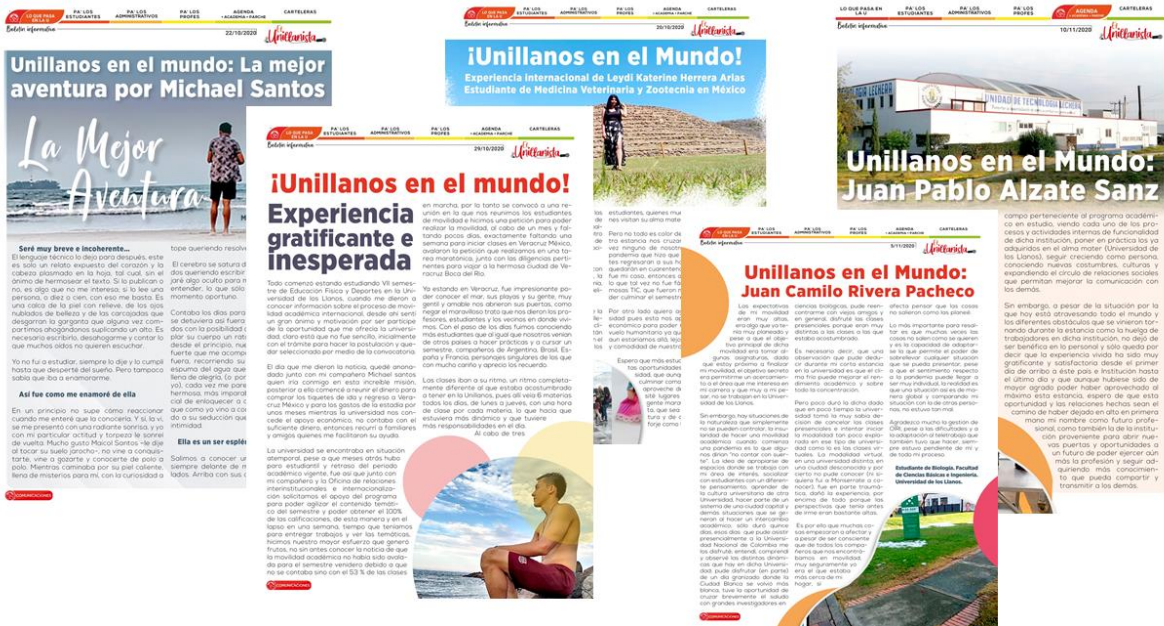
LO QUE PASA EN LA U | PA' LOS ESTUDIANTES | PA' LOS ADMINISTRATIVOS | PA' LOS PROFES | AGENDA • ACADEMIA • PARCHE | CARTELERAS

Boletín informativo 22/10/2020 Unillanista

Unillanos en el mundo: La mejor aventura por Michael Santos

La Mejor Aventura

Seré muy breve e incoherente...

El lenguaje técnico lo dejo para después, este es solo un relato expuesto del corazón y la cabeza plasmado en la hoja, tal cual, sin el ánimo de hermosear el texto. Si lo publican o no, es algo que no me interesa, si lo lee uno, persona, o diez o cien, con eso me basta. Es una calca de la piel con relieve, de los sentimientos nublados de belleza y de las carcajadas que desgarran la garganta que alguna vez compartimos ahogándonos suplicando un alto. Es necesario escribir, desahogarme y contar lo que muchos oídos no quieren escuchar.

Yo no fui a estudiar, siempre lo dije y lo cumplí hasta que desperté del sueño. Pero tampoco sabía que iba a enamorarme.

Así fue como me enamoré de ella

En un principio no supe cómo reaccionar cuando me enteré que la conocería. Y sí, la vi, se me presentó con una radiante sonrisa, y yo con mi particular actitud y torpeza le sonreí de vuelta. Mucho gusto Maicol Santos –le dije al tocar su suelo jarocho–, no vine a conquistarte, vine a gozarte y conocerte de polo a polo. Mientras caminaba por su piel caliente, llena de misterios para mí, con la curiosidad a

tope queriendo resolv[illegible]

El cerebro se satura d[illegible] dos queriendo escribir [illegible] jaré algo oculto para m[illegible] entender, lo que sólo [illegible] momento oportuno.

Contaba los días para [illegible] se detuviera así fuera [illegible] dos con la posibilidad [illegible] par su cuerpo un rat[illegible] desde el principio, nue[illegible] fuerte que me acomp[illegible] fuera, recorriendo su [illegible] espuma del agua que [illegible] llena de alegría, (o por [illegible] yo), cada vez me pare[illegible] hermosa, más imparab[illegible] cial de enloquecer a c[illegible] que como va vino a co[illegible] a su seducción que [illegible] el incauto.

Ella es un ser esplé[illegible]

Es un placer conocer u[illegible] siempre delante de m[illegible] lados. Arriba con sus c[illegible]

COMUNICACIONES

Boletín informativo 29/10/2020 Unillanista

¡Unillanos en el mundo!

Experiencia gratificante e inesperada

Todo comenzó estando estudiando VII semestre de Educación Física y Deportes en la Universidad de los Llanos, cuando me dieron a conocer información sobre el proceso de movilidad académica internacional, desde ahí sentí un gran ánimo y motivación por ser partícipe de la oportunidad que me ofrecía la universidad, claro está que no fue sencillo, inicialmente con el trámite para hacer la postulación y quedar seleccionado por medio de la convocatoria.

El día que me dieron la noticia, quedé anonadado junto con mi compañero Michael Santos quien iría conmigo en esta increíble misión, posterior a ello comencé a mover al dinero para comprar los tiquetes de ida y regreso a Veracruz México y para los gastos de la estadía por unos meses mientras la universidad nos concede el apoyo económico, no contaba con el suficiente dinero, entonces recurrí a familiares y amigos quienes me facilitaron su ayuda.

La universidad se encontraba en situación atemporal, pese a que meses atrás hubo paro estudiantil y retraso del periodo académico vigente, fue así que junto con mi compañero y la Oficina de relaciones interinstitucionales e internacionalización solicitamos el apoyo del programa para poder agilizar el contenido temático del semestre y poder obtener el 100% de las calificaciones, de esta manera y en el lapso en una semana, tiempo que tuvimos para entregar trabajos y ver las temáticas, hicimos nuestro mayor esfuerzo que generó frutos, no sin antes conocer la noticia de que la movilidad académica no había sido avalada para el semestre venidero debido a que no se contaba sino con el 53 % de las clases

en marcha, por lo tanto se convocó a una reunión en la que nos reunimos los estudiantes de movilidad e hicimos una petición para poder realizar la movilidad, al cabo de un mes y faltando pocos días, encontrarme faltando una semana para iniciar clases en Veracruz México, avalaron la petición que realizamos en una tarde maratónica, junto con las diligencias pertinentes para viajar a la hermosa Ciudad de Veracruz Boca del Río.

Ya estando en Veracruz, fue impresionante por conocer el mar, sus playas y su gente, muy gentil y amable nos abrieron sus puertas, como negar el maravilloso trato que nos dieron los profesores, estudiantes y los vecinos en donde vivimos. Con el paso de los días fuimos conociendo más estudiantes que al igual que nosotros venían de otros países a hacer prácticas y a cursar un semestre, compañeros de Argentina, Brasil, España y Francia, personajes singulares de los que con mucho cariño y aprecio los recuerdo.

Las clases iban a su ritmo, un ritmo completamente diferente al que estaba acostumbrado a tener en la Unillanos, pues allí veía 6 materias todos los días, de lunes a jueves, con una hora de clase por cada materia, lo que hacía que estuviera más dinámico y que tuviera más responsabilidades en el día.

Al cabo de tres

estudiantes, quienes mu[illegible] nos visitan su última mate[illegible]

Pero no todo es color de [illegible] tra estancia nos cruzam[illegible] vez ninguno de noso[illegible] pandemia que hizo que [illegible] les regresaran a sus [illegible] quedarán en cuarentena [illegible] fue mi caso, entonces a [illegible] lo que tal vez no fue fá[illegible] masas TIC, que fueron m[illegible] der culminar el semestre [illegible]

Por otro lado quiero ag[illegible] sidad pues esto nos ap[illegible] económico para poder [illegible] vuelo humanitario ya qu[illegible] aún estaríamos allí, lejos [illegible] y comodidad de nuestro h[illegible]

Espero que más estud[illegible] tas oportunidades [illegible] sidad, ya que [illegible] culminar como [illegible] aprovechar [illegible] site regio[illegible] gente mara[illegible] ta, que se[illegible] tura y de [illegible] forje como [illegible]

COMUNICACIONES

Boletín informativo 20/10/2020 Unillanista

¡Unillanos en el Mundo!

Experiencia internacional de Leydi Katerine Herrera Arias Estudiante de Medicina Veterinaria y Zootecnia en México

Boletín informativo 5/11/2020 Unillanista

Unillanos en el Mundo: Juan Camilo Rivera Pacheco

Las expectativas de mi movilidad eran muy altas, era algo que yo tenía muy planeado y pese a que el objetivo principal de dicha movilidad era tomar algunas asignaturas, dado que estoy próximo a finalizar mi movilidad, al observar, sentí que esto era permitirme un acercamiento a el área que me interesa en mi carrera y que muy a mi pesar, no se trabajan en la Universidad de los Llanos.

Sin embargo, hay situaciones de la naturaleza que simplemente no se pueden controlar, la mortalidad de hacer una movilidad académica cuando comenzó una pandemia es lo que algunos dirán "no contar con suerte". La idea de apropiarse de espacios donde se trabaja con mi área de interés, quedó frustrada por la emergencia sanitaria, ya no había espacio para estudiantes, los investigadores se concentraron en ciertos temas, y yo solo pude tomar las clases, conociendo aún la universidad, o más bien el área virtual de la universidad distinta a la mía. Universidad Nacional de Colombia, me fue difícil, entendí, comprendí y observé las distintas dinámicas que hay en la Universidad y la forma en que se toman decisiones, pero aún así me pude dar cuenta de un gran nivel académico, como el que se presentaba en la Ciudad Blanca, se volvió más bonita, tuve la oportunidad de cruzar brevemente el saludo con grandes investigadores en

ciencias biológicas, pude reencontrarme con viejos amigos y en general, disfruté las clases presenciales, porque eran muy distintas a las clases a las que estaba acostumbrado.

Es necesario decir, que una observación que pude deducir durante mi corto estancia en la universidad es que el clima frío puede mejorar el rendimiento académico y sobre todo la concentración.

Pero poco duró la dicha dado que en poco tiempo la universidad tomó la muy sabia decisión de cancelar las clases presenciales e intentar iniciar la modalidad tan poco explorada en ese tipo de universidad como lo es las clases virtuales. La modalidad virtual en una universidad distinta, en una ciudad desconocida y por cierto no pude conocer (ni siquiera fui a Monserrate o cerca), fue en parte traumática, dañó la experiencia, por cierto, pero de todo porque las perspectivas que tenía antes de irme eran bastante altas.

Es por ello que muchas cosas empezaron a afectar y a pesar de ser consciente que de todos los compañeros que nos encontrábamos en movilidad muy seguramente yo era el que estaba más cerca de mi hogar, sí

afecta pensar que las cosas no salieron como las planeé.

Lo más importante para resaltar es que muchas veces las cosas no salen como se quieren y es la capacidad de adaptarse lo que permite el poder de sobrellevar cualquier situación que se pueda presentar, pese a que el sentimiento respecto a la pandemia puede llegar a ser muy individual, la realidad es que una situación así es de manera global y compartida: mi situación con la de otras personas, no estuvo tan mal.

Agradezco mucho la gestión de ORII, pese a las dificultades y a la adaptación al teletrabajo que también tuvo que hacer, siempre estuvo pendiente de mí y todo mi proceso.

Estudiante de Biología, Facultad de Ciencias Básicas e Ingeniería, Universidad de los Llanos.

COMUNICACIONES

Boletín informativo 10/11/2020 Unillanista

UNIDAD DE TECNOLOGÍA LECHERA

Unillanos en el Mundo: Juan Pablo Alzate Sanz

campo perteneciente al programa académico en estudio, viendo cada uno de los procesos y actividades internas de funcionalidad de dicha institución, poner en práctica los ya adquiridos en el alma mater (Universidad de los Llanos), seguir creciendo como persona, conociendo nuevas costumbres, culturas y expandiendo el círculo de relaciones sociales que permitan mejorar la comunicación con los demás.

Sin embargo, a pesar de la situación por la que hoy está atravesando todo el mundo y los diferentes obstáculos que se vinieron tornando durante la estancia como la huelga de trabajadores en dicha institución, no dejó de ser benéfico en lo personal y sólo queda por decir que la experiencia vivida ha sido muy gratificante y satisfactoria desde el primer día de arribo a este país e institución hasta el último día y que aunque hubiese sido de mayor agrado poder haber aprovechado al máximo esta estancia, espero de que esta oportunidad y las relaciones hechas sean el camino de haber dejado en alto en primera mano mi nombre como futuro profesional, como también la de la institución proveniente para abrir nuevas puertas y oportunidades a un futuro de poder ejercer aún más la profesión y seguir adquiriendo más conocimientos que se pueda compartir y transmitir a los demás.